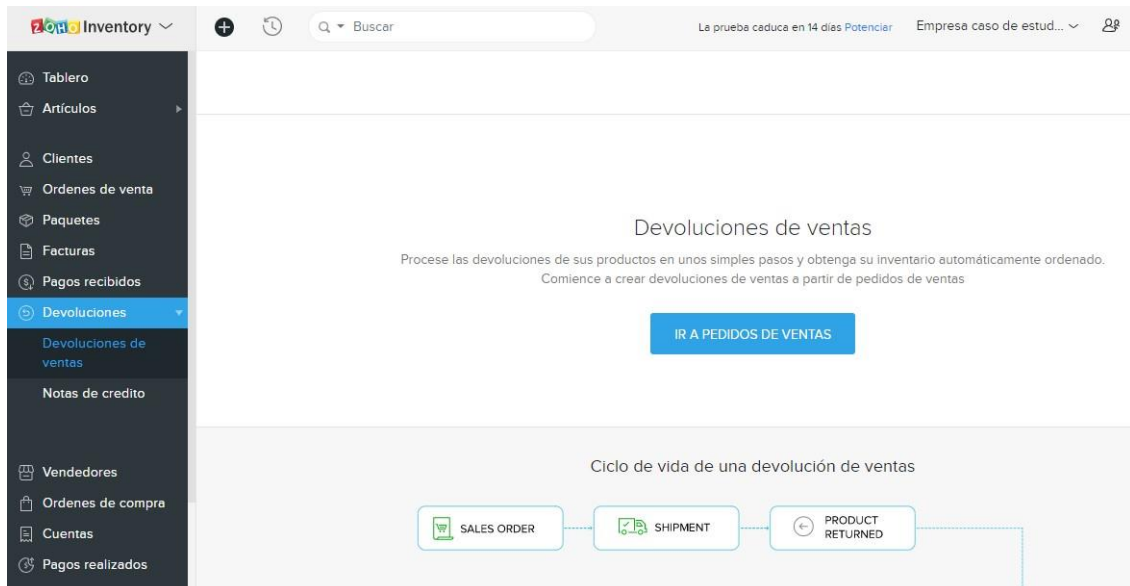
ZOHO Inventory

Buscar

La prueba caduca en 14 días Potenciar

Empresa caso de estud...

Tablero
Artículos
Clientes
Ordenes de venta
Paquetes
Facturas
Pagos recibidos
Devoluciones
Devoluciones de ventas
Notas de credito
Vendedores
Ordenes de compra
Cuentas
Pagos realizados

Devoluciones de ventas

Procese las devoluciones de sus productos en unos simples pasos y obtenga su inventario automáticamente ordenado. Comience a crear devoluciones de ventas a partir de pedidos de ventas

IR A PEDIDOS DE VENTAS

Ciclo de vida de una devolución de ventas

SALES ORDER

SHIPMENT

PRODUCT RETURNED